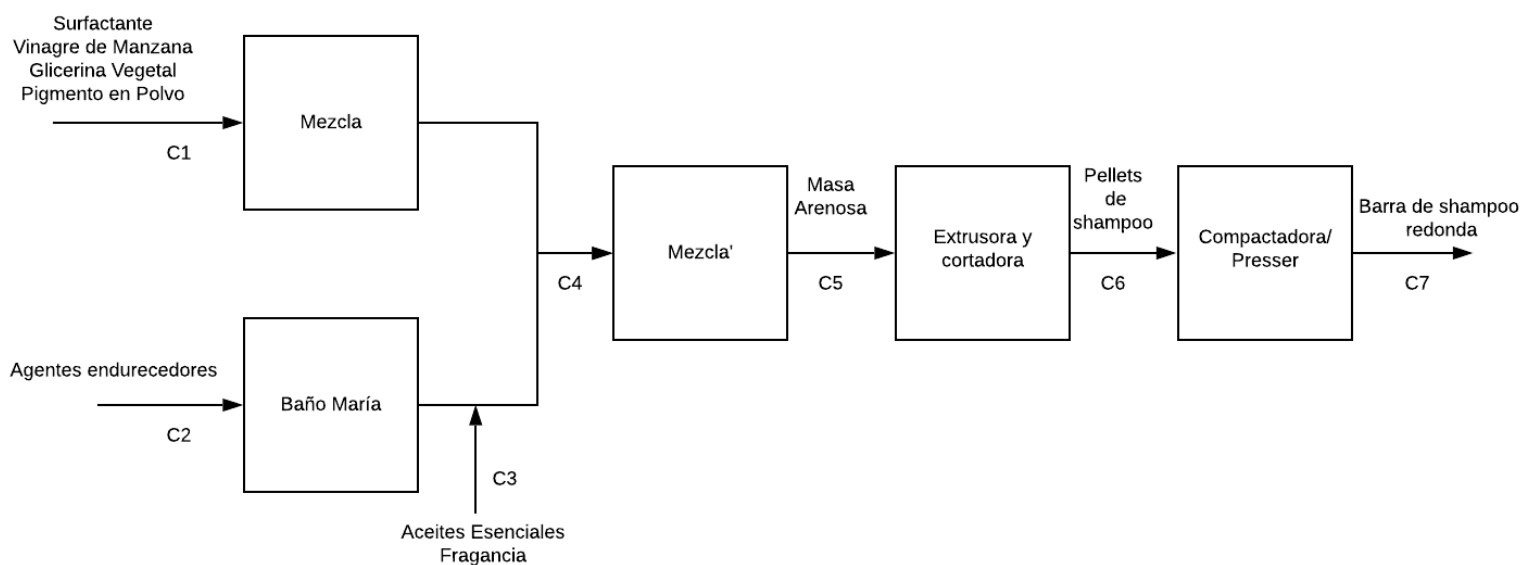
Surfactante
Vinagre de Manzana
Glicerina Vegetal
Pigmento en Polvo

C1

Mezcla

Agentes endurecedores

C2

Baño María

C3

Aceites Esenciales
Fragancia

C4

Mezcla'

Masa
Arenosa

C5

Extrusora y
cortadora

Pellets
de
shampoo

C6

Compactadora/
Presser

Barra de shampoo
redonda

C7